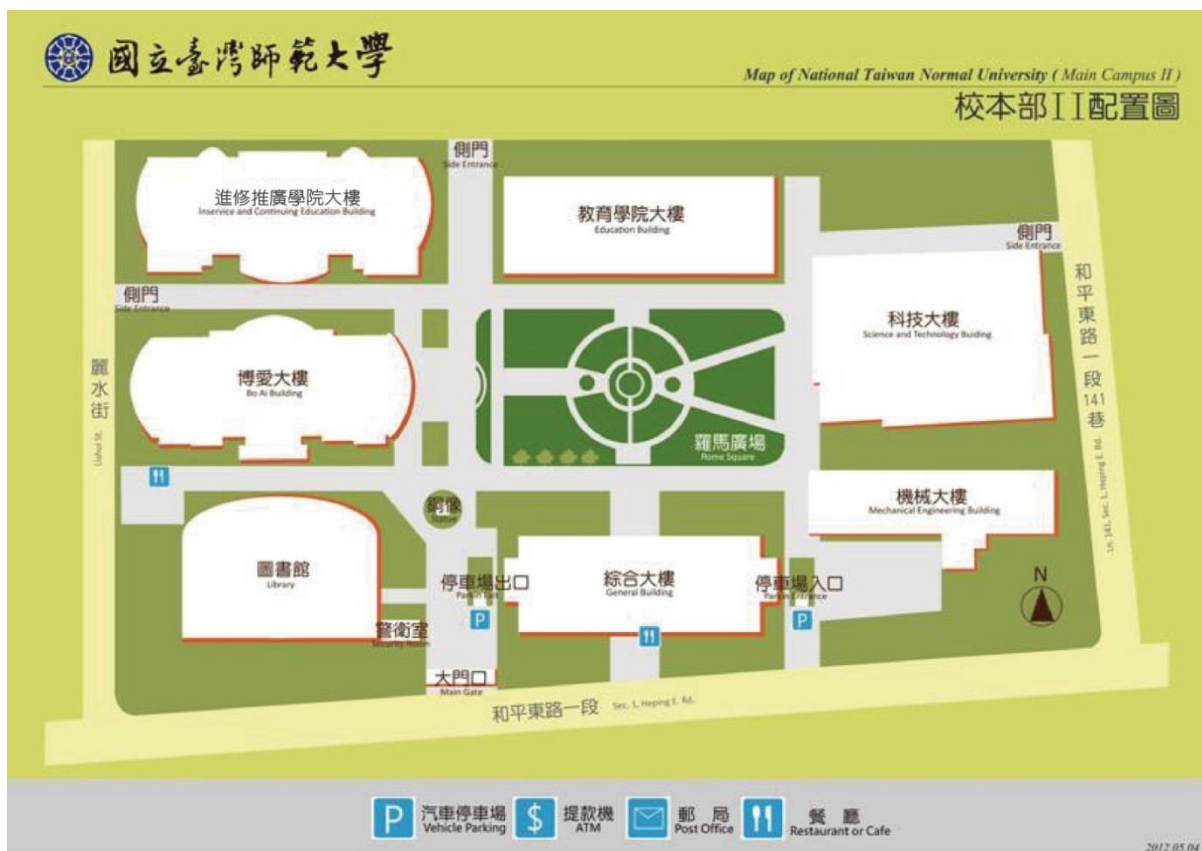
國立臺灣師範大學

Map of National Taiwan Normal University ( Main Campus II )
校本部II配置圖

側門
Side Entrance

進修推廣學院大樓
Inservice and Continuing Education Building

教育學院大樓
Education Building

側門
Side Entrance

側門
Side Entrance

科技大樓
Science and Technology Building

和平東路一段141巷
Ln. 141, Sec. 1, Heping E. Rd.

麗水街
Lishui St.

博愛大樓
Bo Ai Building

羅馬廣場
Rome Square

銅像
Statue

機械大樓
Mechanical Engineering Building

圖書館
Library

停車場出口
Parking Exit

綜合大樓
General Building

停車場入口
Parking Entrance

N

警衛室
Security Room

大門口
Main Gate

和平東路一段 Sec. 1, Heping E. Rd.

汽車停車場
Vehicle Parking

提款機
ATM

郵局
Post Office

餐廳
Restaurant or Cafe

2012.05.04